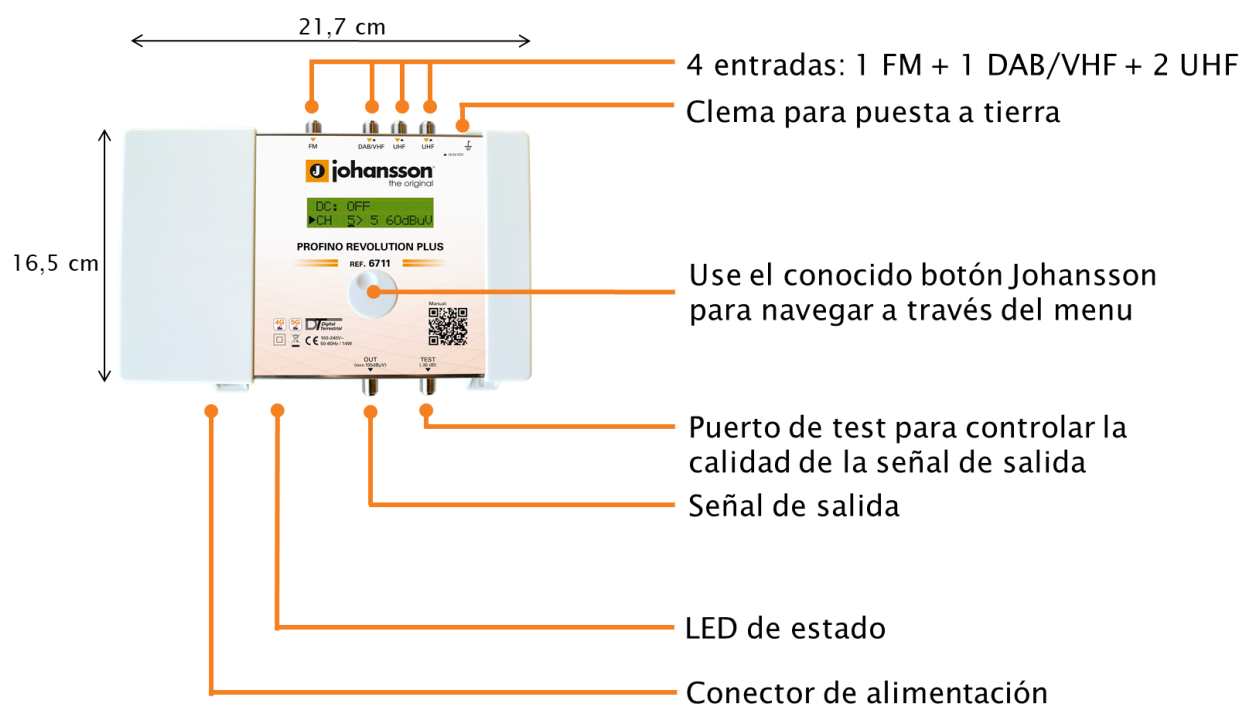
21,7 cm

4 entradas: 1 FM + 1 DAB/VHF + 2 UHF

Clema para puesta a tierra

16,5 cm

FM DAB/VHF UHF UHF

johansson
the original

DC: OFF
▶CH 5> 5 60dBuV

PROFINO REVOLUTION PLUS
REF. 6711

Use el conocido botón Johansson para navegar a través del menu

4G 5G
Digital Terrestrial
CE 100-240V~ 50-60Hz / 14W
Manual

OUT (max. 105dBµV)
TEST (-30 dB)

Puerto de test para controlar la calidad de la señal de salida

Señal de salida

LED de estado

Conector de alimentación